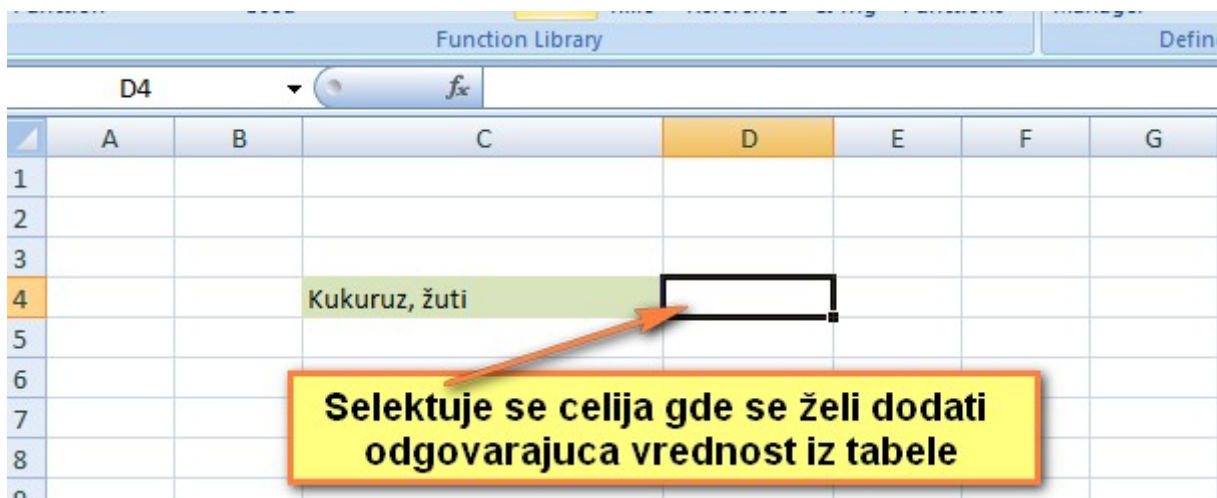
Function Library

Defin

D4

$f_x$

| | A | B | C | D | E | F | G |
|---|---|---|---|---|---|---|---|
| 1 | | | | | | | |
| 2 | | | | | | | |
| 3 | | | | | | | |
| 4 | | | Kukuruz, žuti | | | | |
| 5 | | | | | | | |
| 6 | | | | | | | |
| 7 | | | | | | | |
| 8 | | | | | | | |

Selektuje se celija gde se želi dodati odgovarajuca vrednost iz tabele